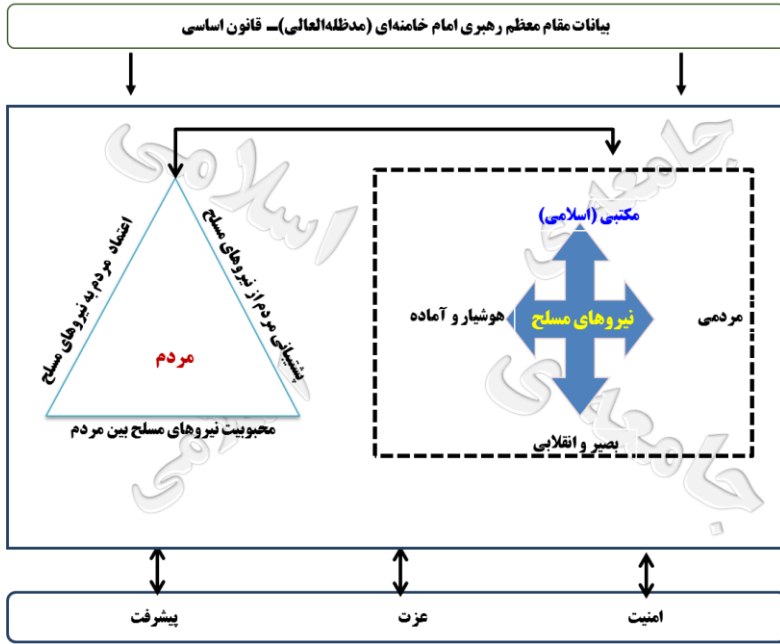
بیانات مقام معظم رهبری امام خامنه‌ای (مدظله‌العالی)ــ قانون اساسی

مکتبی (اسلامی)

هوشیار و آماده

نیروهای مسلح

مردمی

بصیر و انقلابی

اعتماد مردم به نیروهای مسلح

پشتیبانی مردم از نیروهای مسلح

مردم

محبوبیت نیروهای مسلح بین مردم

پیشرفت

عزت

امنیت